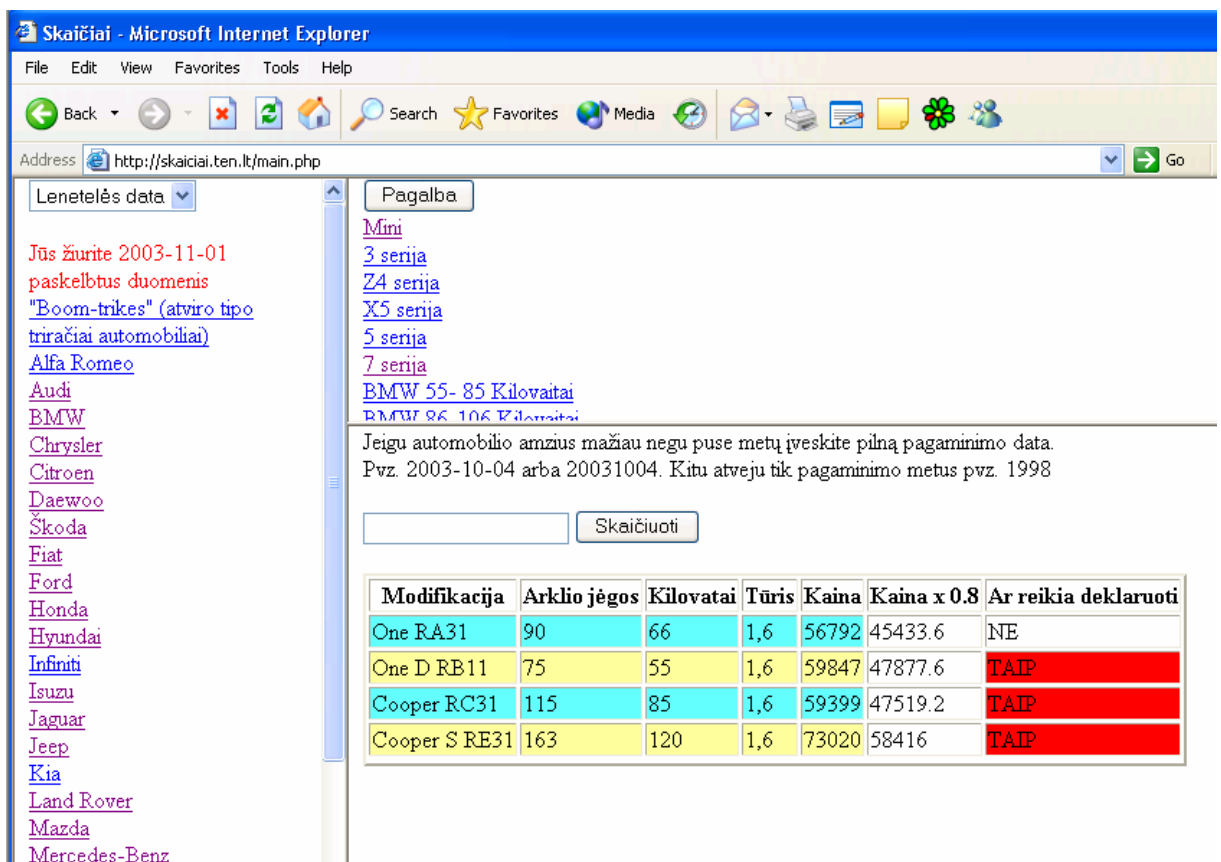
Skaičiai - Microsoft Internet Explorer

File Edit View Favorites Tools Help

Back Search Favorites Media

Address http://skaiciai.ten.lt/main.php Go

Lenetelės data

Jūs žiurite 2003-11-01 paskelbtus duomenis
"Boom-trikes" (atviro tipo triračiai automobiliai)
Alfa Romeo
Audi
BMW
Chrysler
Citroen
Daewoo
Škoda
Fiat
Ford
Honda
Hyundai
Infiniti
Isuzu
Jaguar
Jeep
Kia
Land Rover
Mazda
Mercedes-Benz

Pagalba
Mini
3 serija
Z4 serija
X5 serija
5 serija
7 serija
BMW 55- 85 Kilovaitai
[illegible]

Jeigu automobilio amzius mažiau negu puse metų įveskite pilną pagaminimo data.
Pvz. 2003-10-04 arba 20031004. Kitu atveju tik pagaminimo metus pvz. 1998

Skaičiuoti

| Modifikacija | Arklio jėgos | Kilovatai | Tūris | Kaina | Kaina x 0.8 | Ar reikia deklaruoti |
|---|---|---|---|---|---|---|
| One RA31 | 90 | 66 | 1,6 | 56792 | 45433.6 | NE |
| One D RB11 | 75 | 55 | 1,6 | 59847 | 47877.6 | TAIP |
| Cooper RC31 | 115 | 85 | 1,6 | 59399 | 47519.2 | TAIP |
| Cooper S RE31 | 163 | 120 | 1,6 | 73020 | 58416 | TAIP |